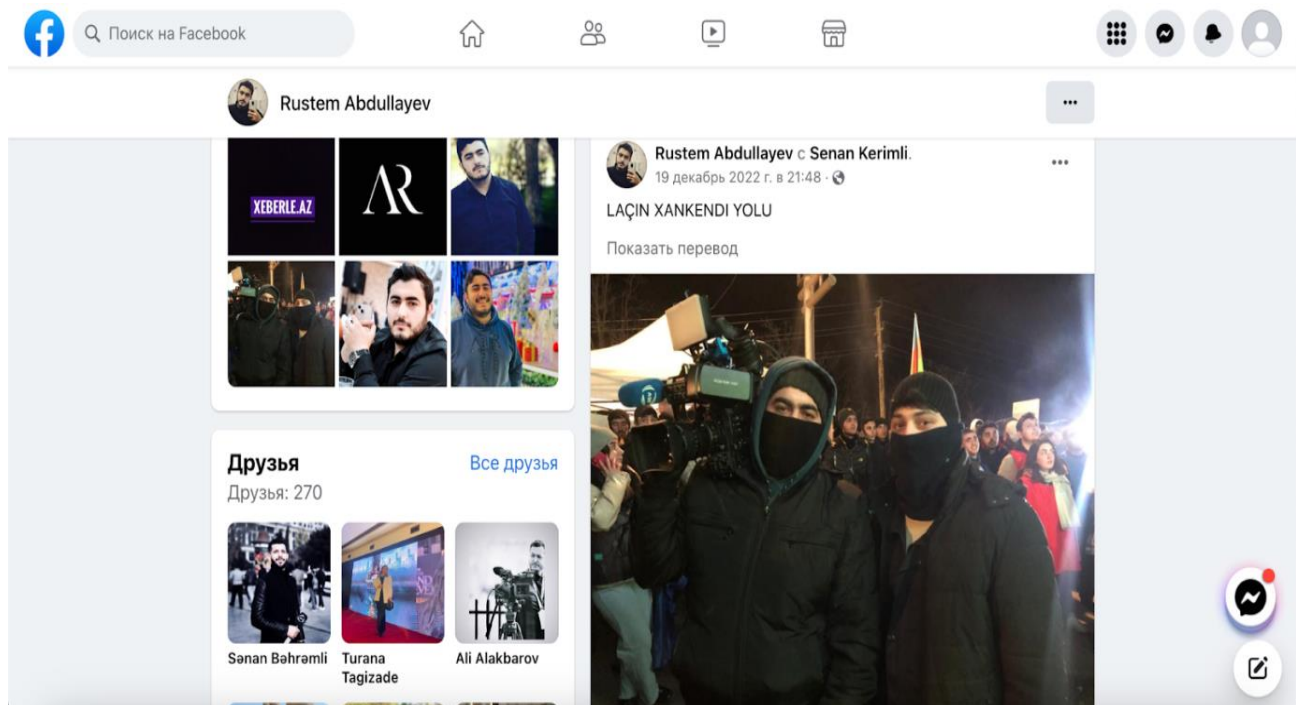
Поиск на Facebook

Rustem Abdullayev

XEBERLE.AZ

AR

Друзья
Все друзья
Друзья: 270

Sənan Bəhrəmli
Turana Tagizade
Ali Alakbarov

Rustem Abdullayev с Senan Kerimli.
19 декабрь 2022 г. в 21:48 ·

LAÇIN XANKENDI YOLU

Показать перевод